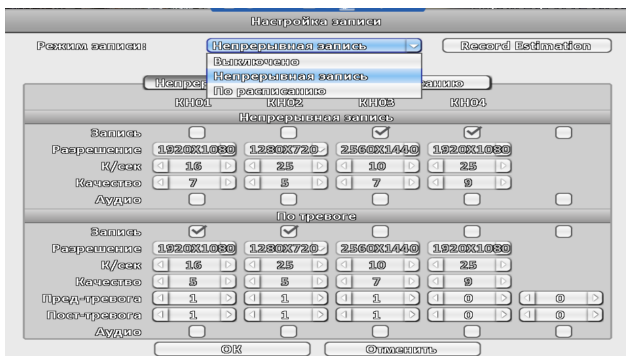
Настройка записи

Режим записи: Непрерывная запись Record Estimation

Выключено
Непрерывная запись
По расписанию

Непрер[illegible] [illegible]анию

| | КН01 | КН02 | КН03 | КН04 | |
|---|---|---|---|---|---|
| Непрерывная запись | | | | | |
| Запись | ☐ | ☐ | ☑ | ☑ | ☐ |
| Разрешение | 1920X1080 | 1280X720 | 2560X1440 | 1920X1080 | |
| К/сек | 16 | 25 | 10 | 25 | |
| Качество | 7 | 5 | 7 | 9 | |
| Аудио | ☐ | ☐ | ☐ | ☐ | ☐ |
| По тревоге | | | | | |
| Запись | ☑ | ☑ | ☐ | ☐ | ☐ |
| Разрешение | 1920X1080 | 1280X720 | 2560X1440 | 1920X1080 | |
| К/сек | 16 | 25 | 10 | 25 | |
| Качество | 5 | 5 | 7 | 9 | |
| Пред-тревога | 1 | 1 | 1 | 0 | 0 |
| Пост-тревога | 1 | 1 | 1 | 0 | 0 |
| Аудио | ☐ | ☐ | ☐ | ☐ | ☐ |

OK Отменить